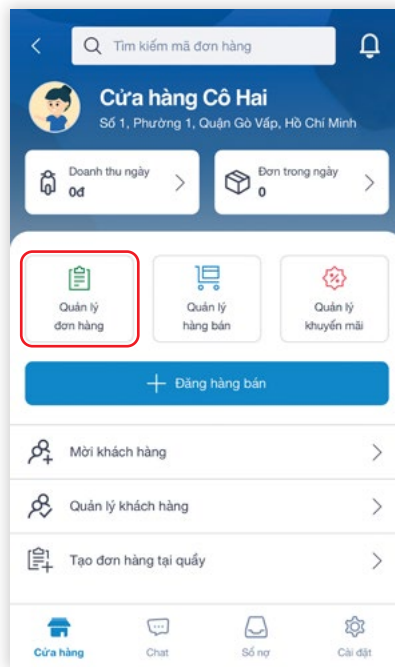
Tìm kiếm mã đơn hàng

Cửa hàng Cô Hai
Số 1, Phường 1, Quận Gò Vấp, Hồ Chí Minh

Doanh thu ngày
0đ

Đơn trong ngày
0

Quản lý đơn hàng

Quản lý hàng bán

Quản lý khuyến mãi

+ Đăng hàng bán

Mời khách hàng

Quản lý khách hàng

Tạo đơn hàng tại quầy

Cửa hàng
Chat
Sổ nợ
Cài đặt